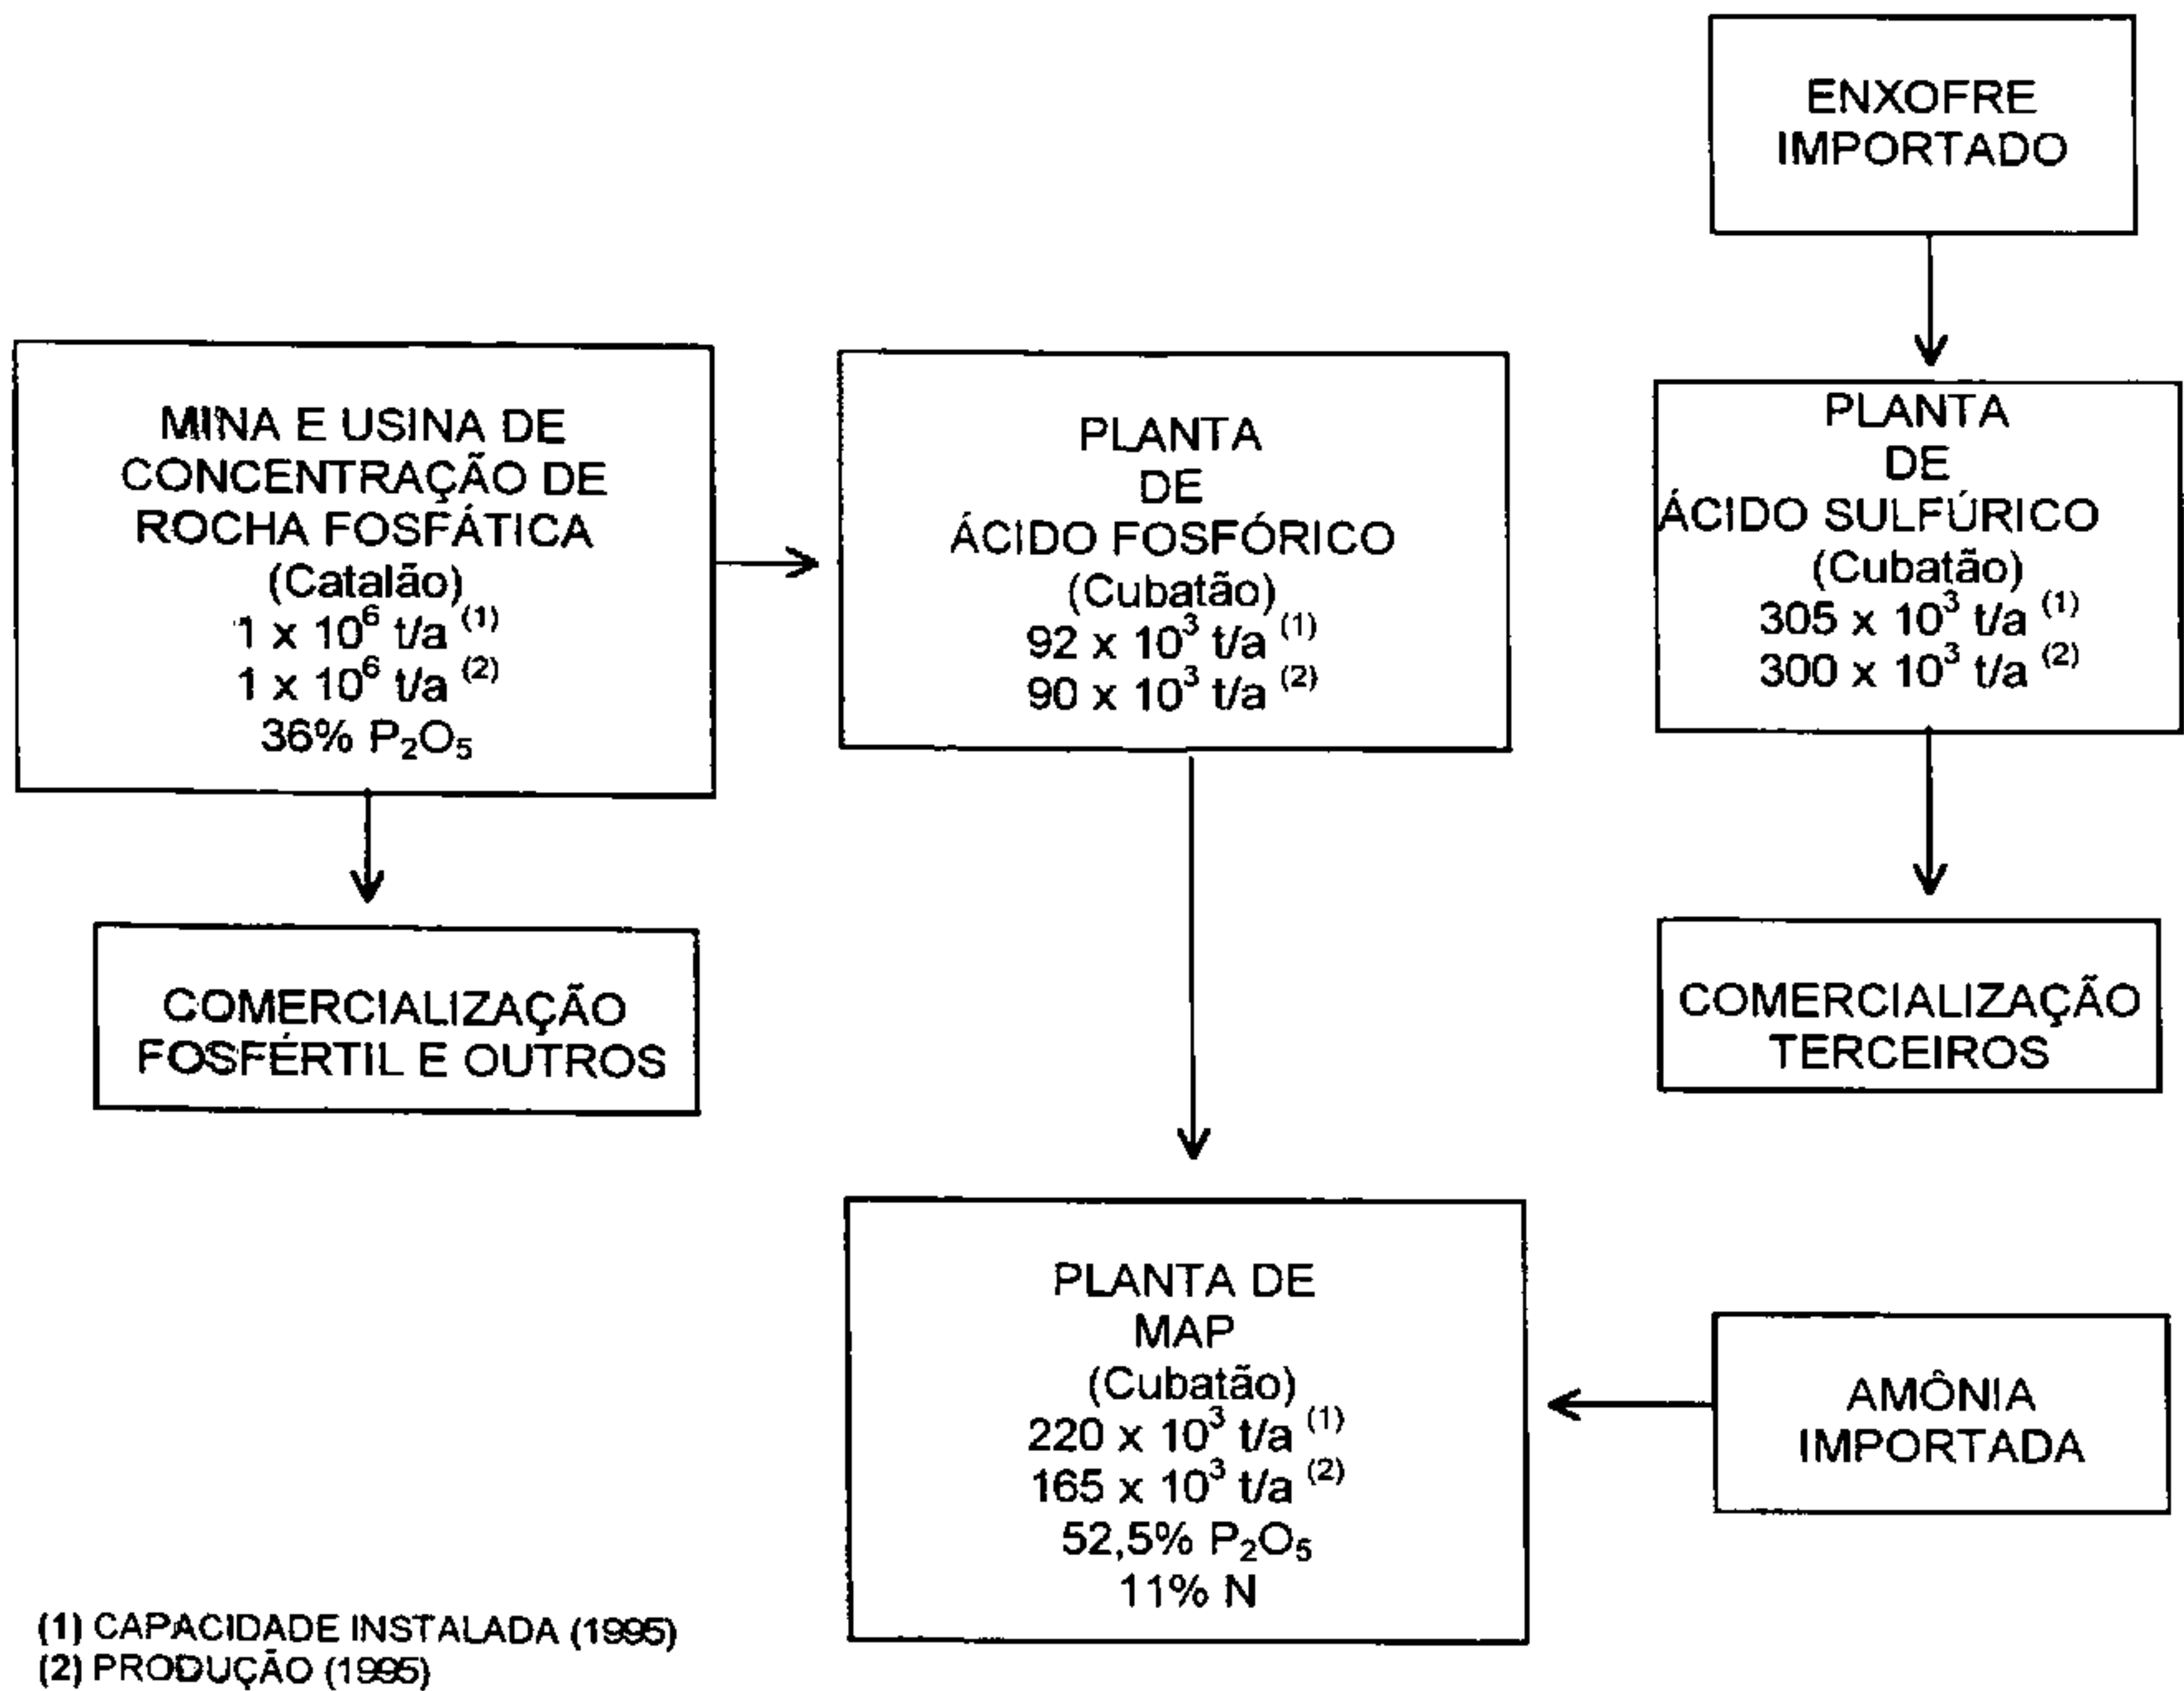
ENXOFRE IMPORTADO

MINA E USINA DE CONCENTRAÇÃO DE ROCHA FOSFÁTICA
(Catalão)
$1 \times 10^6$ t/a $^{(1)}$
$1 \times 10^6$ t/a $^{(2)}$
36% $P_2O_5$

PLANTA
DE
ÁCIDO FOSFÓRICO
(Cubatão)
$92 \times 10^3$ t/a $^{(1)}$
$90 \times 10^3$ t/a $^{(2)}$

PLANTA
DE
ÁCIDO SULFÚRICO
(Cubatão)
$305 \times 10^3$ t/a $^{(1)}$
$300 \times 10^3$ t/a $^{(2)}$

COMERCIALIZAÇÃO FOSFÉRTIL E OUTROS

COMERCIALIZAÇÃO TERCEIROS

PLANTA DE
MAP
(Cubatão)
$220 \times 10^3$ t/a $^{(1)}$
$165 \times 10^3$ t/a $^{(2)}$
52,5% $P_2O_5$
11% N

AMÔNIA IMPORTADA

(1) CAPACIDADE INSTALADA (1995)
(2) PRODUÇÃO (1995)